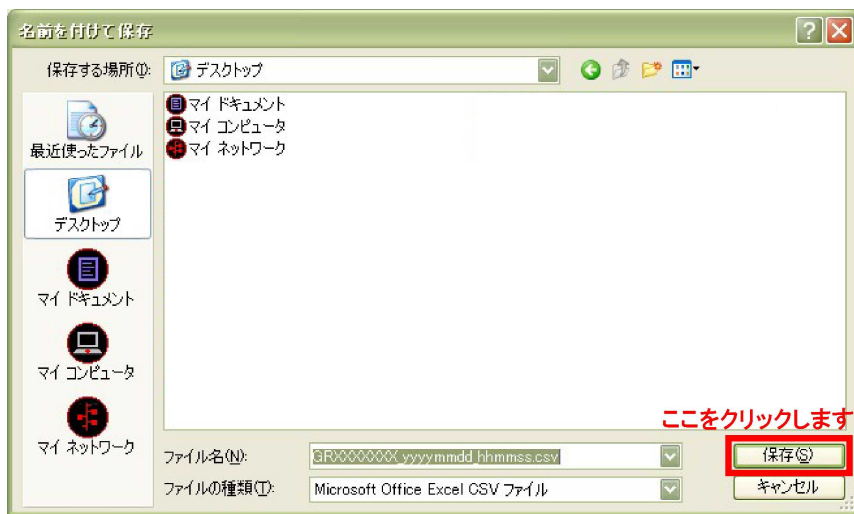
名前を付けて保存

保存する場所(I): デスクトップ

マイ ドキュメント
マイ コンピュータ
マイ ネットワーク

最近使ったファイル
デスクトップ
マイ ドキュメント
マイ コンピュータ
マイ ネットワーク

ここをクリックします

ファイル名(N): GRXXXXXXX_yyyymmdd_hhmmss.csv
ファイルの種類(T): Microsoft Office Excel CSV ファイル

保存(S)
キャンセル